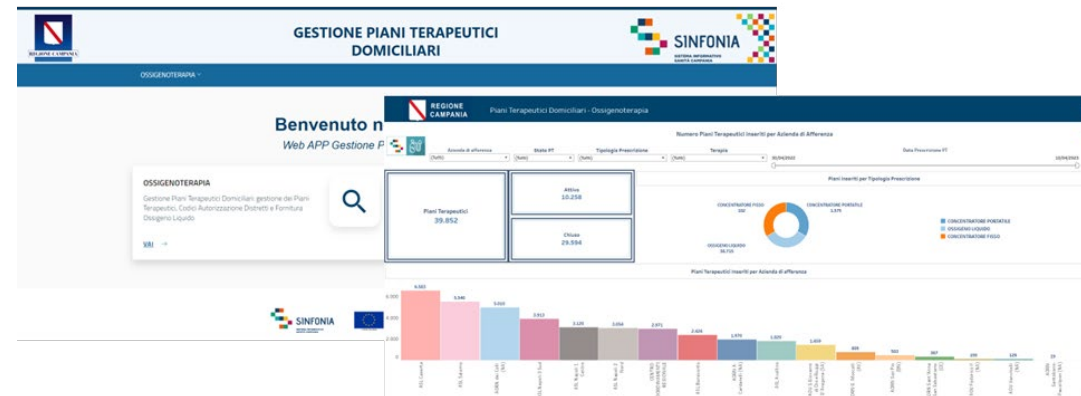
REGIONE CAMPANIA

GESTIONE PIANI TERAPEUTICI DOMICILIARI

SINFONIA
SISTEMA INFORMATIVO SANITÀ CAMPANIA

OSSIGENOTERAPIA

Benvenuto n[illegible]

Web APP Gestione P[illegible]

OSSIGENOTERAPIA

Gestione Piani Terapeutici Domiciliari: gestione dei Piani Terapeutici, Codici Autorizzazione Distretti e Fornitura Ossigeno Liquido

VAI →

SINFONIA

REGIONE CAMPANIA

Piani Terapeutici Domiciliari - Ossigenoterapia

Numero Piani Terapeutici Inseriti per Azienda di Afferenza

Azienda di afferenza
(Tutti)

Stato PT
(Tutti)

Tipologia Prescrizione
(Tutti)

Terapia
(Tutti)

Data Prescrizione PT
01/04/2023
10/04/2023

Piani Terapeutici
39.852

Attivo
10.258

Chiuso
29.594

Piani Inseriti per Tipologia Prescrizione

CONCENTRATORE FISSO
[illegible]

CONCENTRATORE PORTATILE
1.375

OSSIGENO LIQUIDO
38.725

CONCENTRATORE PORTATILE
OSSIGENO LIQUIDO
CONCENTRATORE FISSO

Piani Terapeutici Inseriti per Azienda di afferenza

6.000
4.000
2.000
0

6.063
5.540
5.010
3.913
3.135
3.054
2.971
2.424
1.970
1.820
1.659
828
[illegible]
367
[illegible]
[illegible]
29

ASL Caserta
ASL Salerno
AORN dei Colli (NA)
ASL Napoli 3 Sud
ASL Napoli 1 Centro
ASL Napoli 2 Nord
CENTRO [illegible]
ASL Benevento
AORN S. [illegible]
ASL Avellino
AOU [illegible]
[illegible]
AORN San Pio (BN)
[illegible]
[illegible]
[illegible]
AORN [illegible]